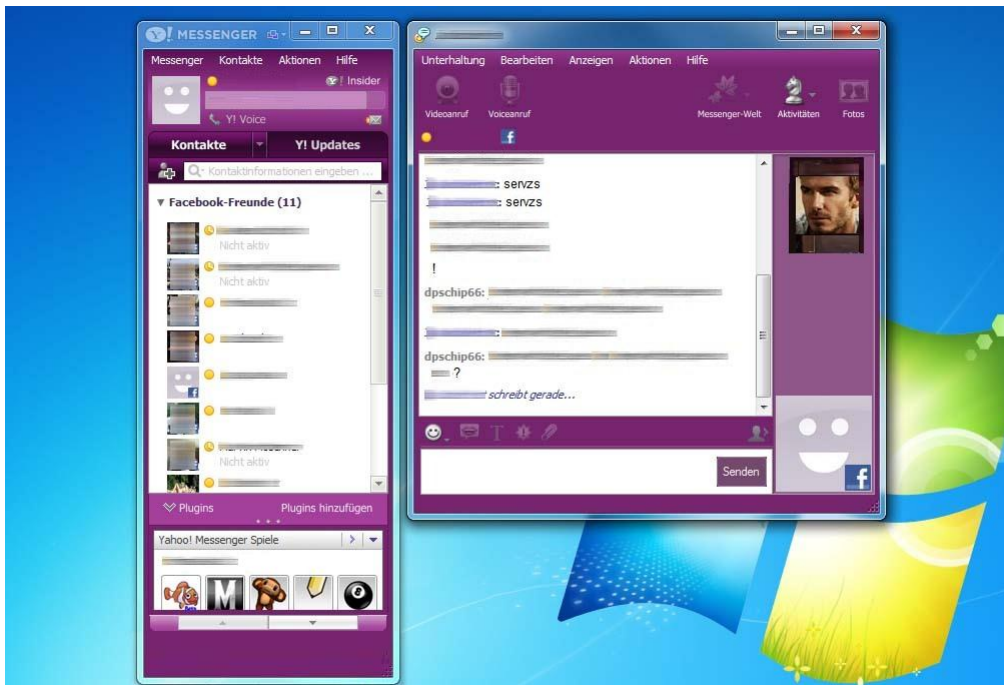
Y! MESSENGER

Messenger Kontakte Aktionen Hilfe

Insider

Y! Voice

Kontakte

Y! Updates

Kontaktinformationen eingeben ...

▼ Facebook-Freunde (11)

Nicht aktiv

Nicht aktiv

Nicht aktiv

Plugins

Plugins hinzufügen

Yahoo! Messenger Spiele

Unterhaltung Bearbeiten Anzeigen Aktionen Hilfe

Videoanruf

Voiceanruf

Messenger-Welt

Aktivitäten

Fotos

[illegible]: servzs

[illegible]: servzs

!

dpschip66: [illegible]

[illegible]:

dpschip66: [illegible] ?

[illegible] schreibt gerade...

Senden